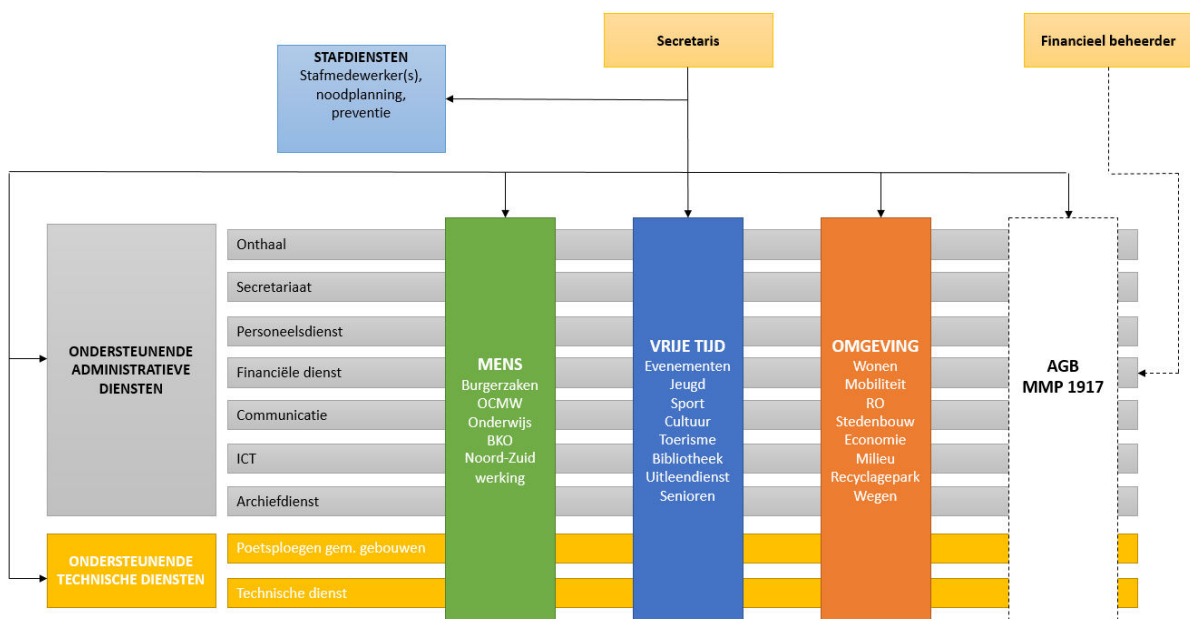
Secretaris

Financieel beheerder

STAFDIENSTEN
Stafmedewerker(s), noodplanning, preventie

ONDERSTEUNENDE ADMINISTRATIEVE DIENSTEN

Onthaal

Secretariaat

Personeelsdienst

Financiële dienst

Communicatie

ICT

Archiefdienst

ONDERSTEUNENDE TECHNISCHE DIENSTEN

Poetsploegen gem. gebouwen

Technische dienst

MENS
Burgerzaken
OCMW
Onderwijs
BKO
Noord-Zuid werking

VRIJE TIJD
Evenementen
Jeugd
Sport
Cultuur
Toerisme
Bibliotheek
Uitleendienst
Senioren

OMGEVING
Wonen
Mobiliteit
RO
Stedenbouw
Economie
Milieu
Recyclagepark
Wegen

AGB
MMP 1917